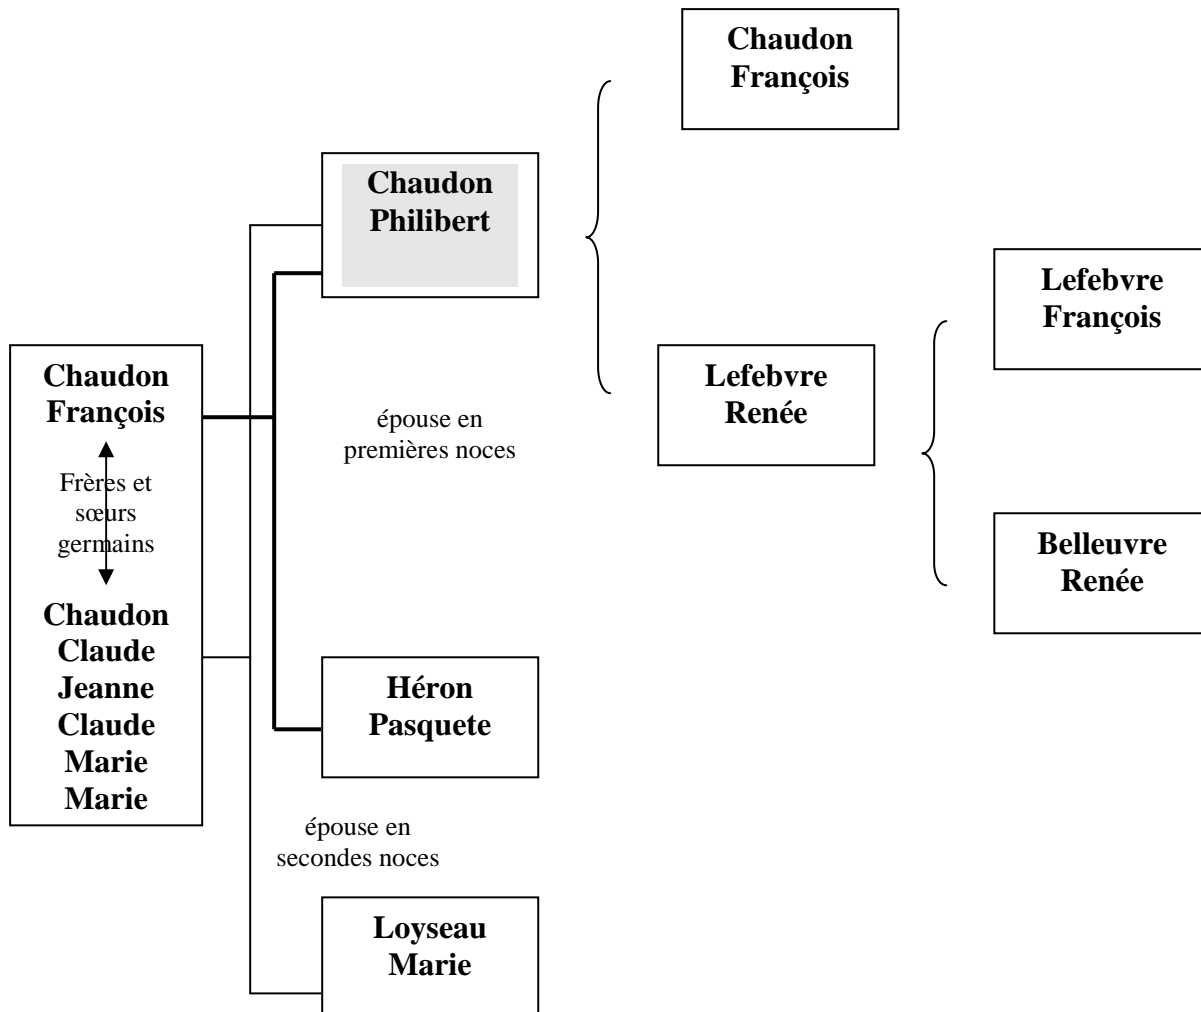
Chaudon François

Chaudon Philibert

Lefebvre François

Chaudon François

Frères et sœurs germains

Chaudon Claude Jeanne Claude Marie Marie

épouse en premières noces

Lefebvre Renée

Belleuvre Renée

Héron Pasquete

épouse en secondes noces

Loyseau Marie